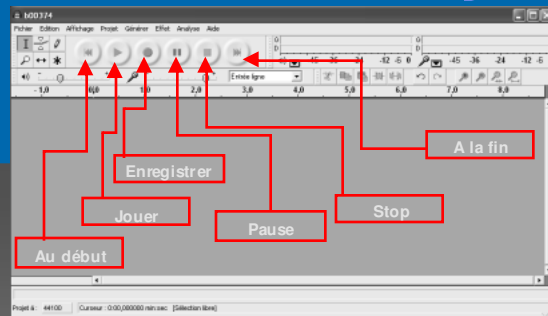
b00374

Fichier Edition Affichage Projet Générer Effet Analyse Aide

-45 -36 -24 -12 -6 0
-45 -36 -24 -12 -6 0

Entrée ligne

-1,0 0,0 1,0 2,0 3,0 4,0 5,0 6,0 7,0 8,0

A la fin

Enregistrer

Stop

Jouer

Pause

Au début

Projet à: 44100 Curseur : 0:00,000000 min:sec [Sélection libre]